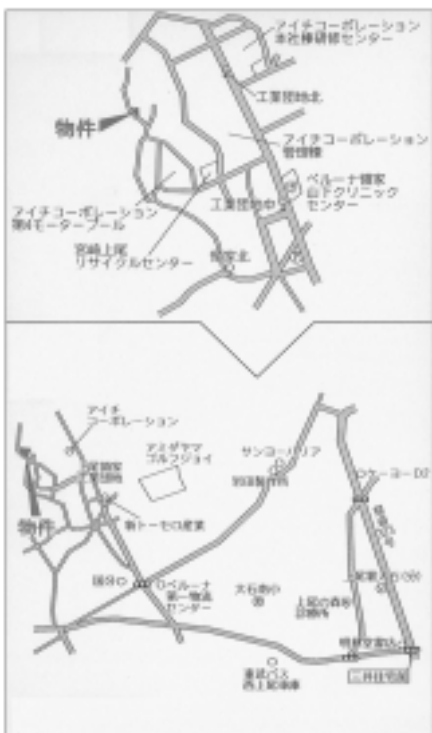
アイチコーポレーション
本社棟研修センター

工業団地北

物件

アイチコーポレーション
管理棟

ベルーナ檀家
山下クリニック
センター

工業団地中央

アイチコーポレーション
第4モータープール

宮崎上尾
リサイクルセンター

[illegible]

アイチ
コーポレーション

アミダママ
ゴルフジョイ

サンコーリリアフ

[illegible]

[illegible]

物件

新トーゼロ産業

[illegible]

ベルーナ
第一物流
センター

大石南小

上尾の森

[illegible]

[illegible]

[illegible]

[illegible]